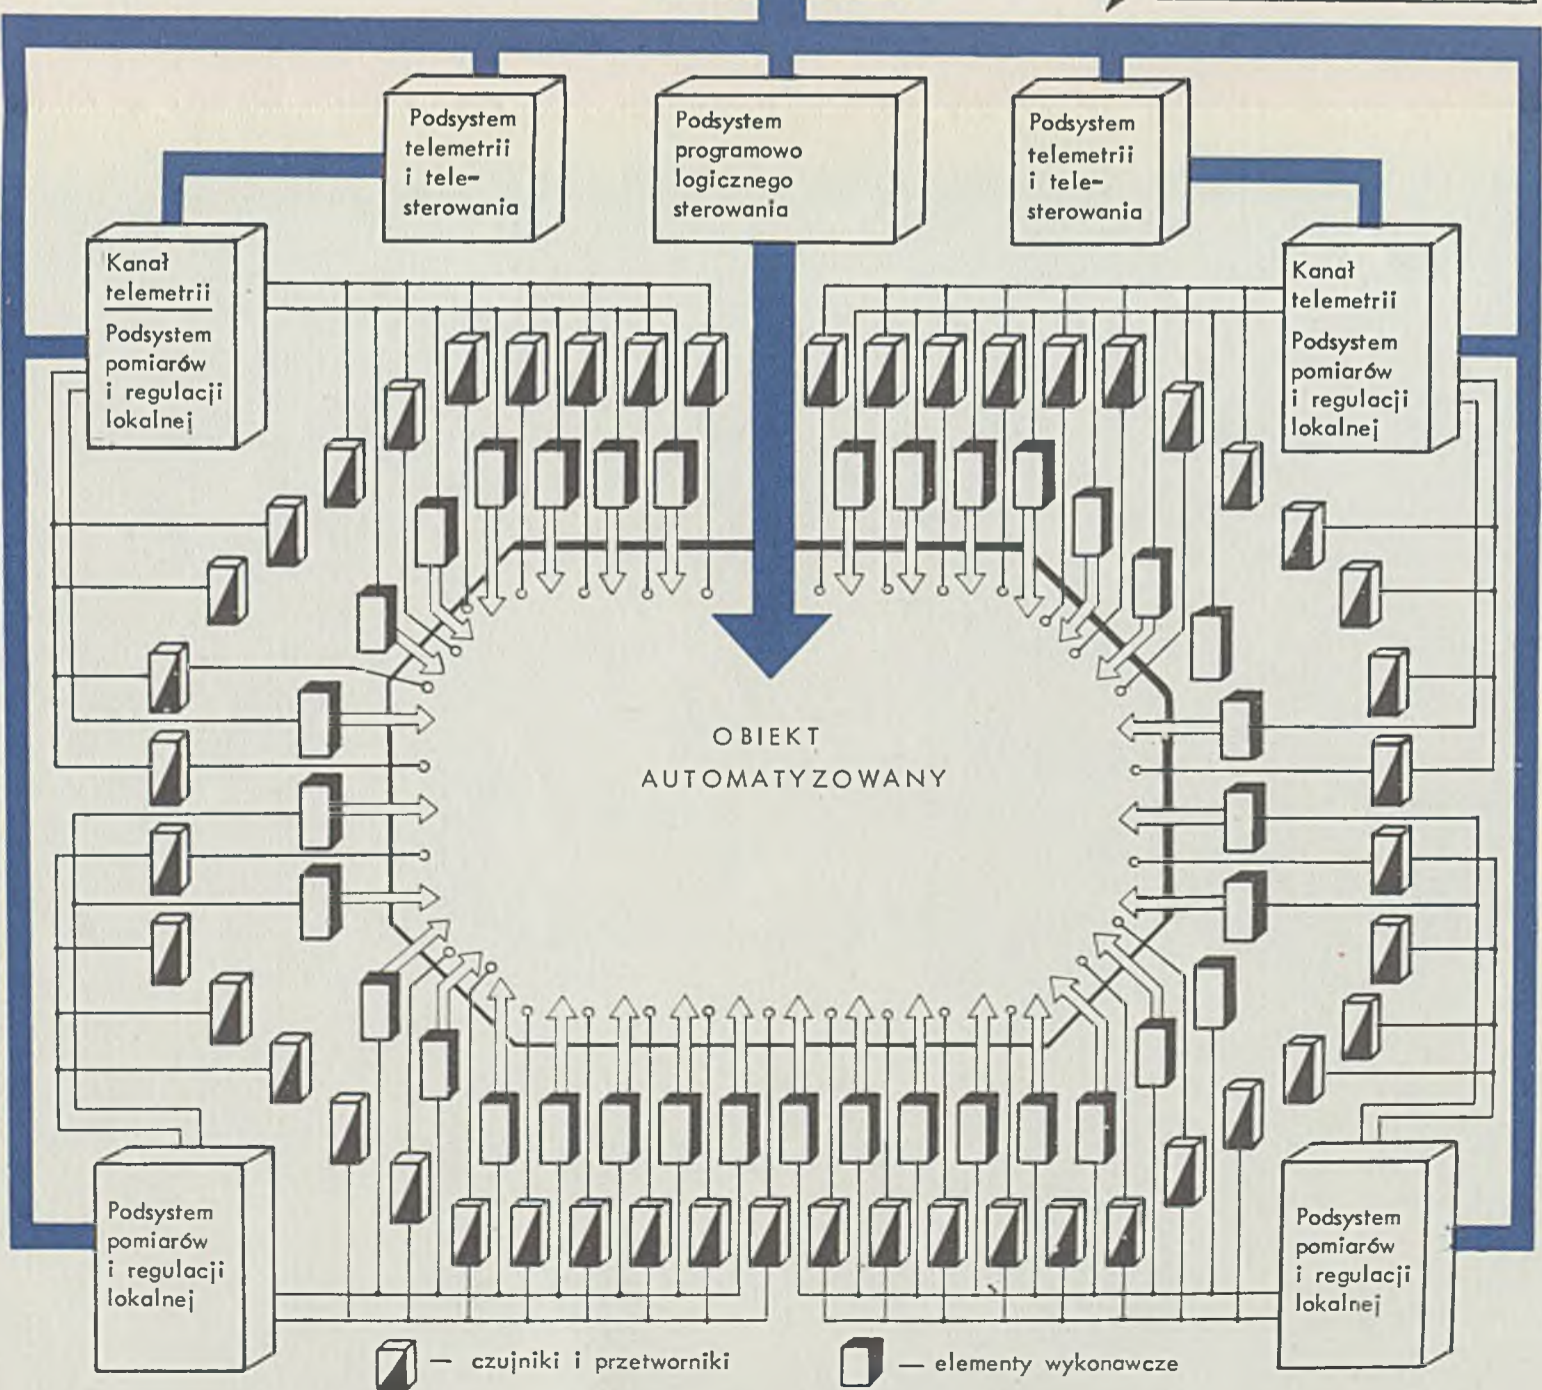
Podsystem telemetrii i telesterowania

Podsystem programowo logicznego sterowania

Podsystem telemetrii i telesterowania

Kanał telemetrii

Podsystem pomiarów i regulacji lokalnej

Kanał telemetrii

Podsystem pomiarów i regulacji lokalnej

OBIEKT AUTOMATYZOWANY

Podsystem pomiarów i regulacji lokalnej

Podsystem pomiarów i regulacji lokalnej

— czujniki i przetworniki

— elementy wykonawcze